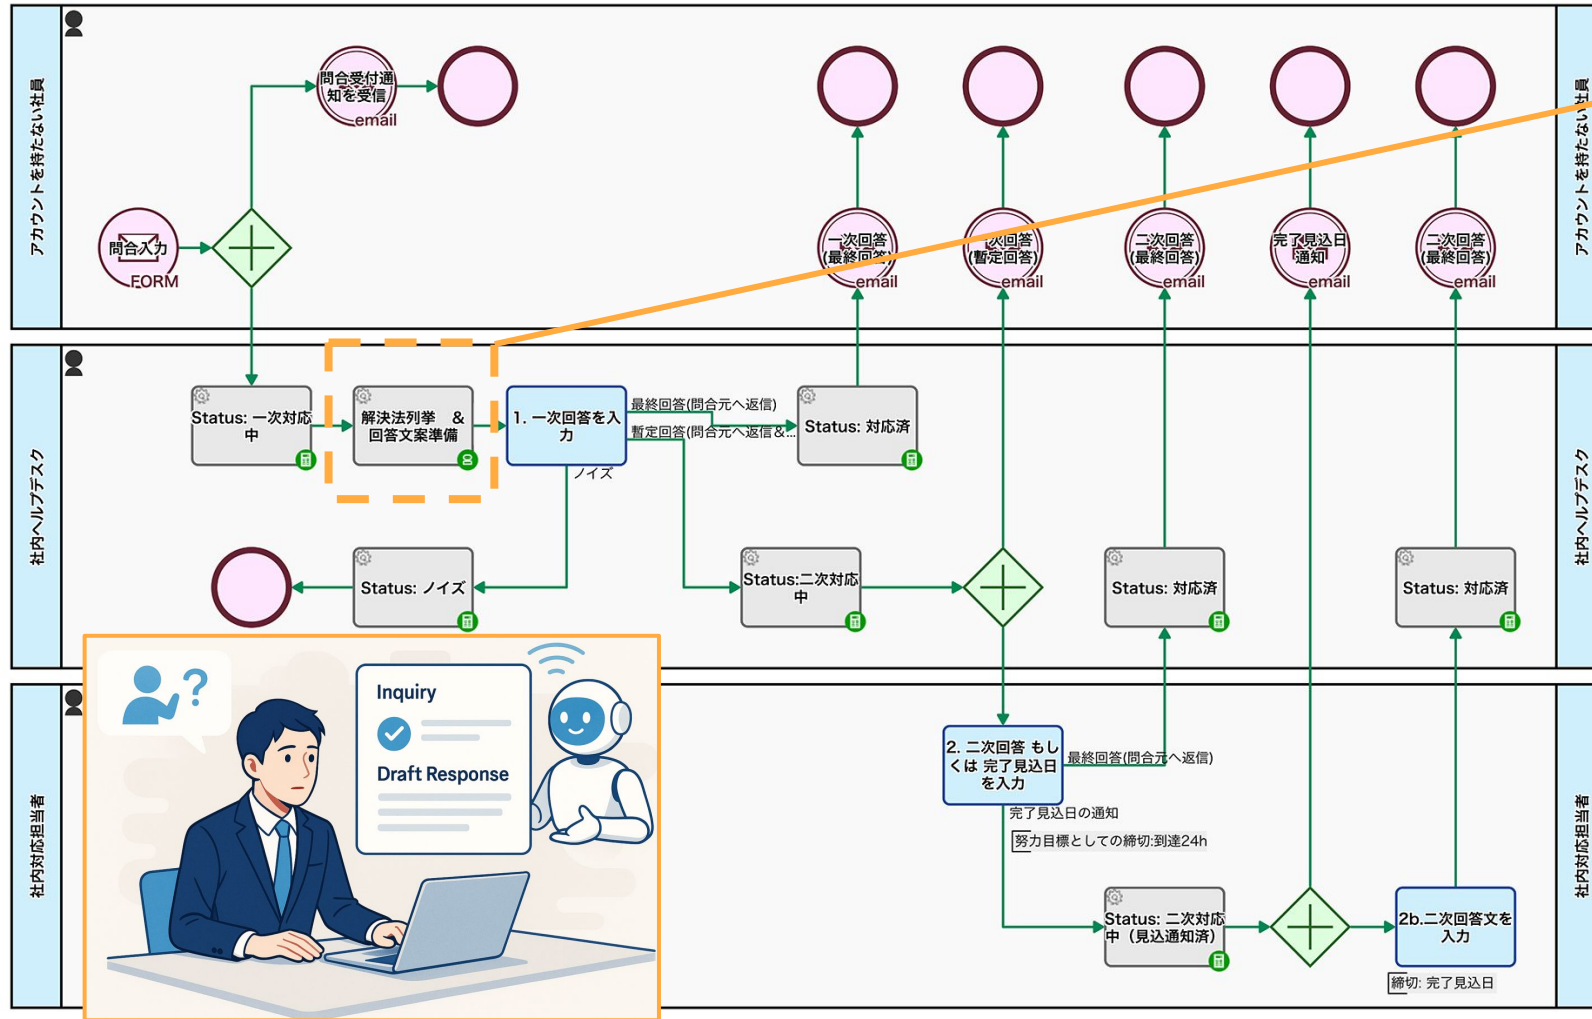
アカウントを持たない社員

問合受付通知を受信
email

問合入力
FORM

一次回答(最終回答)
email

一次回答(暫定回答)
email

二次回答(最終回答)
email

完了見込日通知
email

二次回答(最終回答)
email

アカウントを持たない社員

社内ヘルプデスク

Status: 一次対応中

解決法列挙 & 回答文案準備

1. 一次回答を入力

最終回答(問合元へ返信)
暫定回答(問合元へ返信&...

ノイズ

Status: 対応済

Status: ノイズ

Status:二次対応中

Status: 対応済

Status: 対応済

社内ヘルプデスク

社内対応担当者

Inquiry

Draft Response

2. 二次回答 もしくは 完了見込日を入力

最終回答(問合元へ返信)

完了見込日の通知

努力目標としての締切:到達24h

Status: 二次対応中（見込通知済）

2b.二次回答文を入力

締切: 完了見込日

社内対応担当者